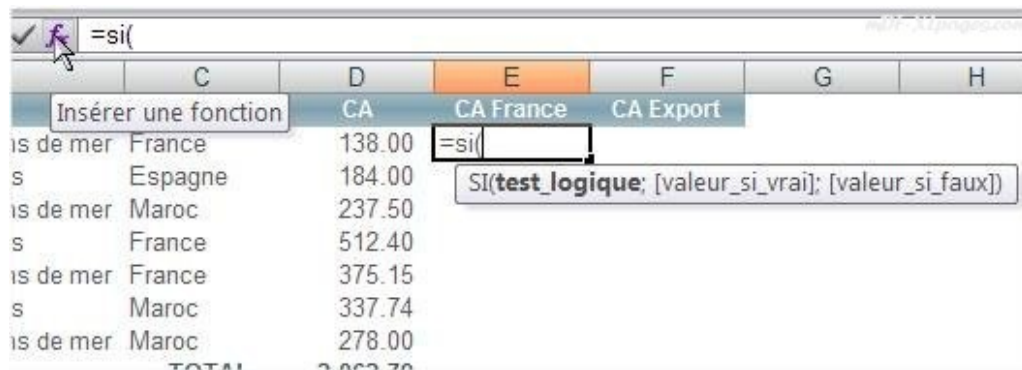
=si(

| | C | D | E | F | G | H |
|---|---|---|---|---|---|---|
| | Insérer une fonction | CA | CA France | CA Export | | |
| ıs de mer | France | 138.00 | =si( | | | |
| s | Espagne | 184.00 | SI(**test_logique**; [valeur_si_vrai]; [valeur_si_faux]) | | | |
| ıs de mer | Maroc | 237.50 | | | | |
| s | France | 512.40 | | | | |
| ıs de mer | France | 375.15 | | | | |
| s | Maroc | 337.74 | | | | |
| ıs de mer | Maroc | 278.00 | | | | |
| | TOTAL | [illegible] | | | | |